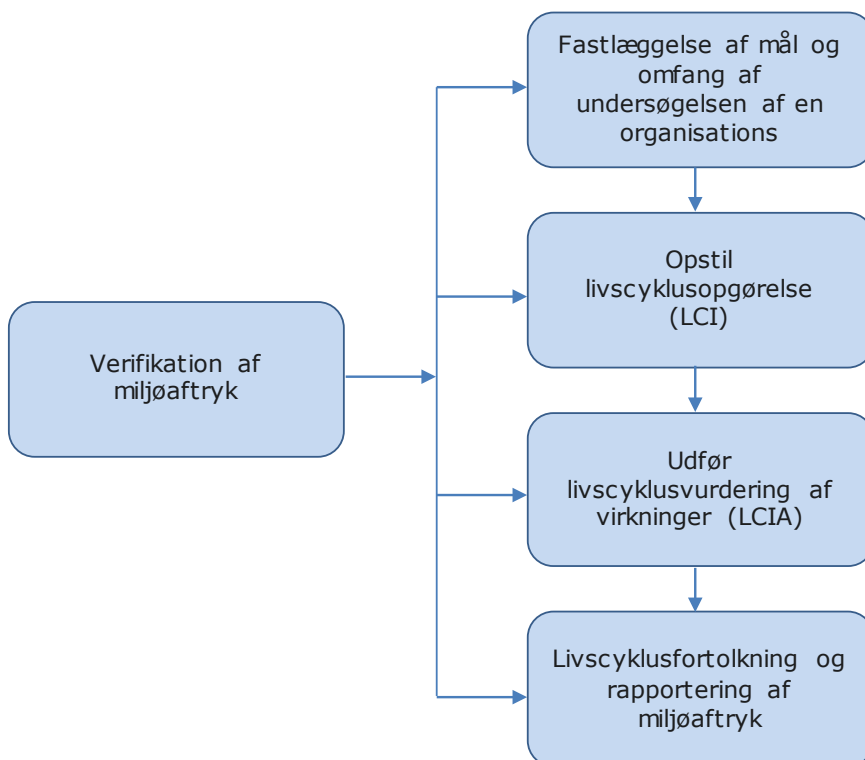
Verifikation af miljøaftryk

Fastlæggelse af mål og omfang af undersøgelsen af en organisations

Opstil livscyklusopgørelse (LCI)

Udfør livscyklusvurdering af virkninger (LCIA)

Livscyklusfortolkning og rapportering af miljøaftryk